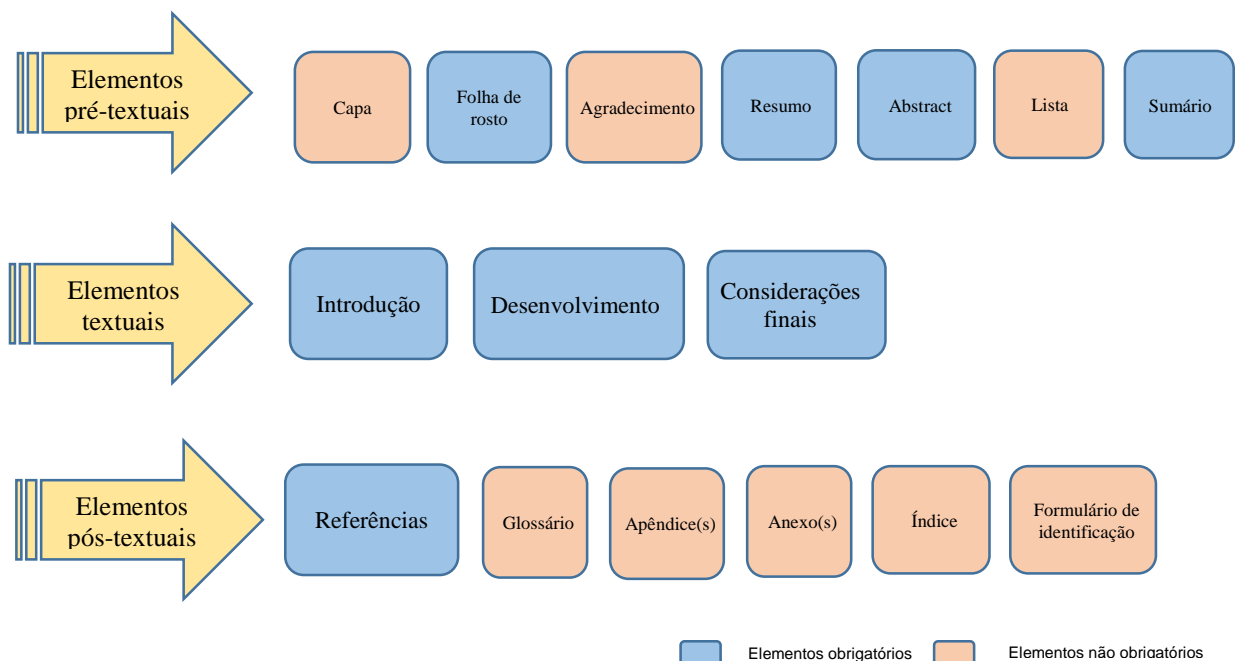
Elementos pré-textuais

Capa

Folha de rosto

Agradecimento

Resumo

Abstract

Lista

Sumário

Elementos textuais

Introdução

Desenvolvimento

Considerações finais

Elementos pós-textuais

Referências

Glossário

Apêndice(s)

Anexo(s)

Índice

Formulário de identificação

Elementos obrigatórios

Elementos não obrigatórios